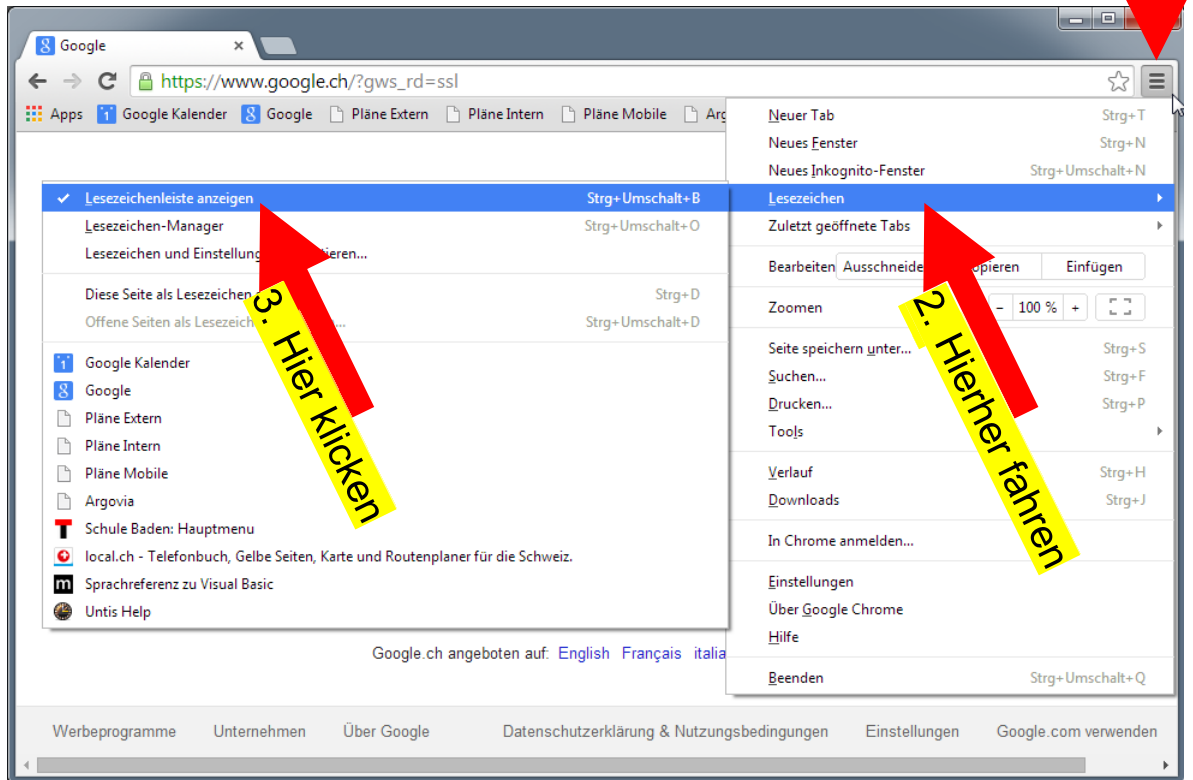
Google

https://www.google.ch/?gws_rd=ssl

Apps Google Kalender Google Pläne Extern Pläne Intern Pläne Mobile Arg

Lesezeichenleiste anzeigen Strg+Umschalt+B
Lesezeichen-Manager Strg+Umschalt+O
Lesezeichen und Einstellung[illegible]ieren...
Diese Seite als Lesezeichen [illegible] Strg+D
Offene Seiten als Lesezeich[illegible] Strg+Umschalt+D
Google Kalender
Google
Pläne Extern
Pläne Intern
Pläne Mobile
Argovia
Schule Baden: Hauptmenu
local.ch - Telefonbuch, Gelbe Seiten, Karte und Routenplaner für die Schweiz.
Sprachreferenz zu Visual Basic
Untis Help

3. Hier klicken

Neuer Tab Strg+T
Neues Fenster Strg+N
Neues Inkognito-Fenster Strg+Umschalt+N
Lesezeichen
Zuletzt geöffnete Tabs
Bearbeiten Ausschneide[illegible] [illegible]opieren Einfügen
Zoomen – 100 % +
Seite speichern unter... Strg+S
Suchen... Strg+F
Drucken... Strg+P
Tools
Verlauf Strg+H
Downloads Strg+J
In Chrome anmelden...
Einstellungen
Über Google Chrome
Hilfe
Beenden Strg+Umschalt+Q

2. Hierher fahren

Google.ch angeboten auf: English Français italia

Werbeprogramme Unternehmen Über Google Datenschutzerklärung & Nutzungsbedingungen Einstellungen Google.com verwenden